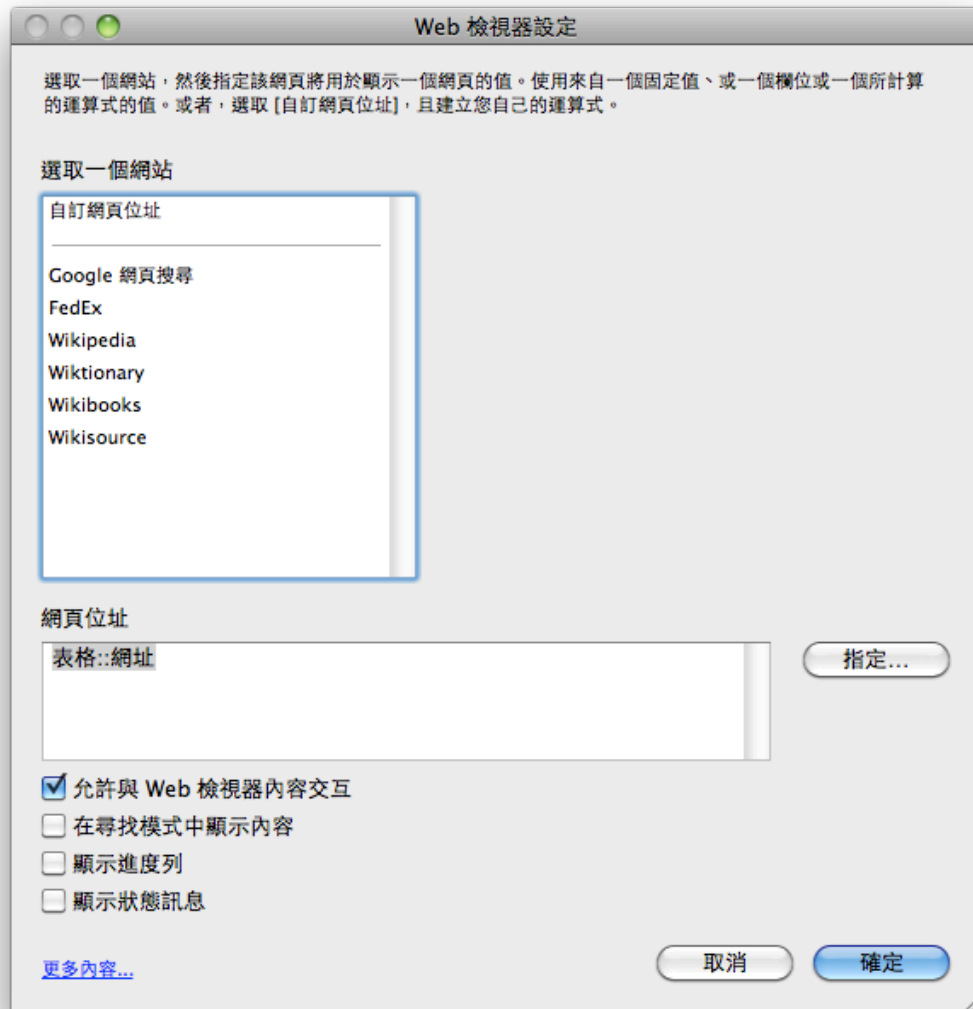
Web 檢視器設定

選取一個網站，然後指定該網頁將用於顯示一個網頁的值。使用來自一個固定值、或一個欄位或一個所計算的運算式的值。或者，選取 [自訂網頁位址]，且建立您自己的運算式。

選取一個網站

自訂網頁位址

Google 網頁搜尋
FedEx
Wikipedia
Wiktionary
Wikibooks
Wikisource

網頁位址

表格::網址

指定...

允許與 Web 檢視器內容交互
在尋找模式中顯示內容
顯示進度列
顯示狀態訊息

更多內容...

取消

確定